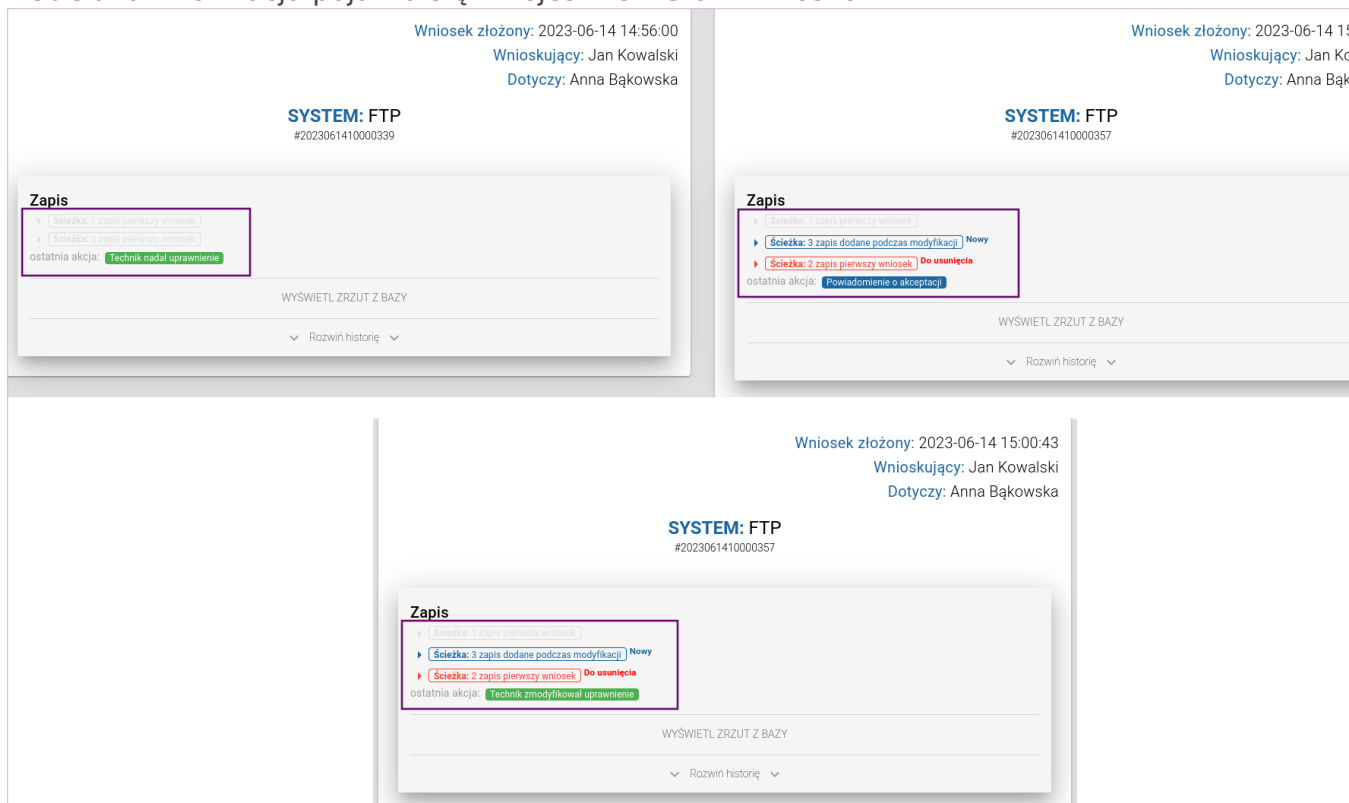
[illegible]

Wniosek złożony: 2023-06-14 14:56:00
Wnioskujący: Jan Kowalski
Dotyczy: Anna Bąkowska

SYSTEM: FTP
#2023061410000339

Zapis
Ścieżka: 1 zapis pierwszy wniosek
Ścieżka: 2 zapis pierwszy wniosek
ostatnia akcja: Technik nadał uprawnienie

WYŚWIETL ZRZUT Z BAZY

Rozwiń historię

Wniosek złożony: 2023-06-14 1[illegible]
Wnioskujący: Jan Ko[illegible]
Dotyczy: Anna Bąk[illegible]

SYSTEM: FTP
#2023061410000357

Zapis
Ścieżka: 1 zapis pierwszy wniosek
Ścieżka: 3 zapis dodane podczas modyfikacji Nowy
Ścieżka: 2 zapis pierwszy wniosek Do usunięcia
ostatnia akcja: Powiadomienie o akceptacji

WYŚWIETL ZRZUT Z BAZY

Rozwiń historię

Wniosek złożony: 2023-06-14 15:00:43
Wnioskujący: Jan Kowalski
Dotyczy: Anna Bąkowska

SYSTEM: FTP
#2023061410000357

Zapis
Ścieżka: 1 zapis pierwszy wniosek
Ścieżka: 3 zapis dodane podczas modyfikacji Nowy
Ścieżka: 2 zapis pierwszy wniosek Do usunięcia
ostatnia akcja: Technik zmodyfikował uprawnienie

WYŚWIETL ZRZUT Z BAZY

Rozwiń historię